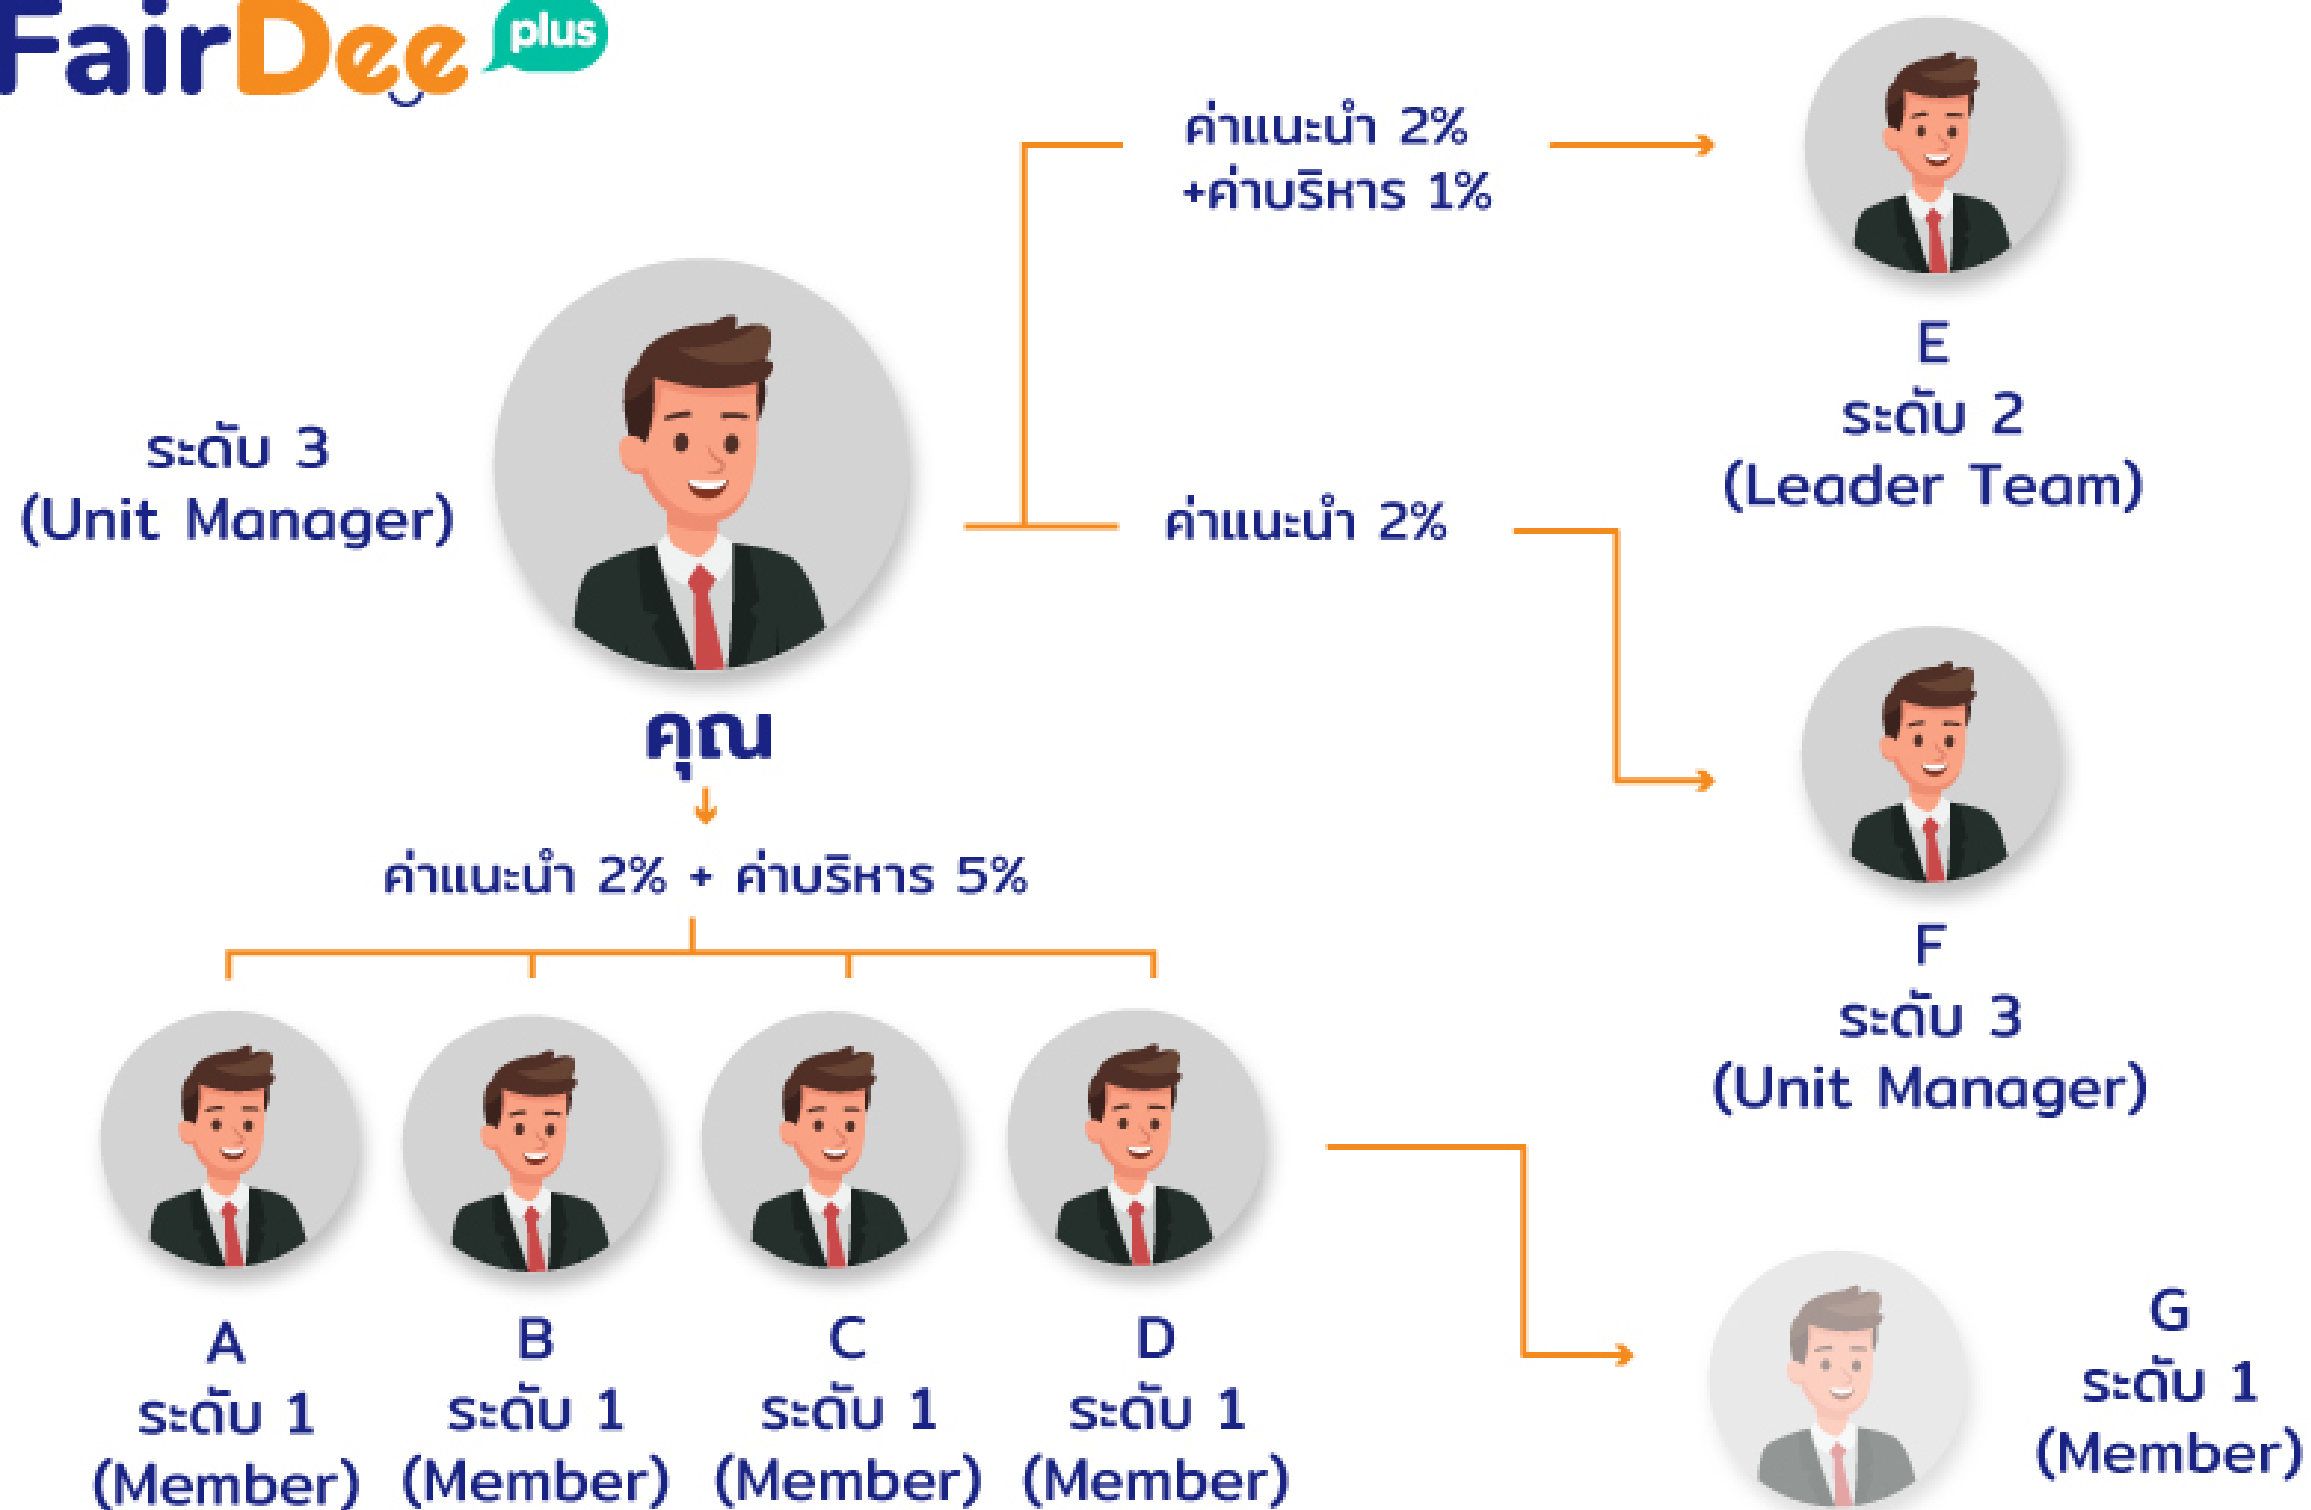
FairDee plus

ค่าแนะนำ 2%
+ค่าบริหาร 1%

E
ระดับ 2
(Leader Team)

ระดับ 3
(Unit Manager)

ค่าแนะนำ 2%

คุณ

ค่าแนะนำ 2% + ค่าบริหาร 5%

F
ระดับ 3
(Unit Manager)

A
ระดับ 1
(Member)

B
ระดับ 1
(Member)

C
ระดับ 1
(Member)

D
ระดับ 1
(Member)

G
ระดับ 1
(Member)